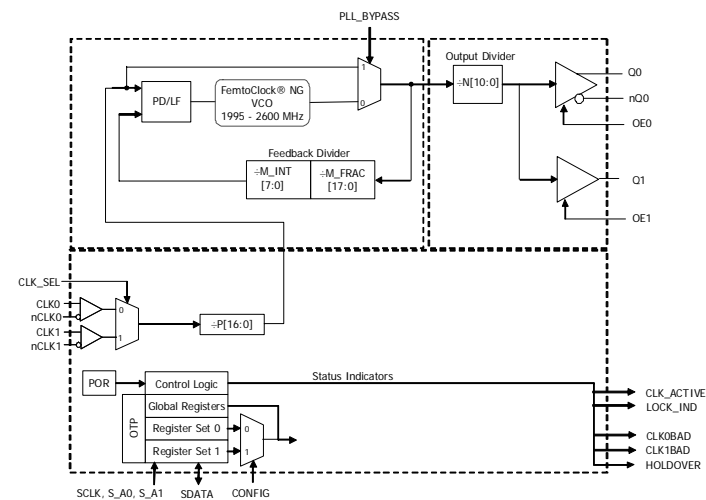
PLL_BYPASS

1
0

PD/LF

FemtoClock® NG
VCO
1995 - 2600 MHz

Output Divider

÷N[10:0]

Q0
nQ0
OE0

Q1
OE1

Feedback Divider
÷M_INT
[7:0]
÷M_FRAC
[17:0]

CLK_SEL
CLK0
nCLK0
CLK1
nCLK1
0
1
÷P[16:0]

POR
Control Logic
Status Indicators
OTP
Global Registers
Register Set 0
Register Set 1
0
1

CLK_ACTIVE
LOCK_IND
CLK0BAD
CLK1BAD
HOLDOVER

SCLK, S_A0, S_A1
SDATA
CONFIG